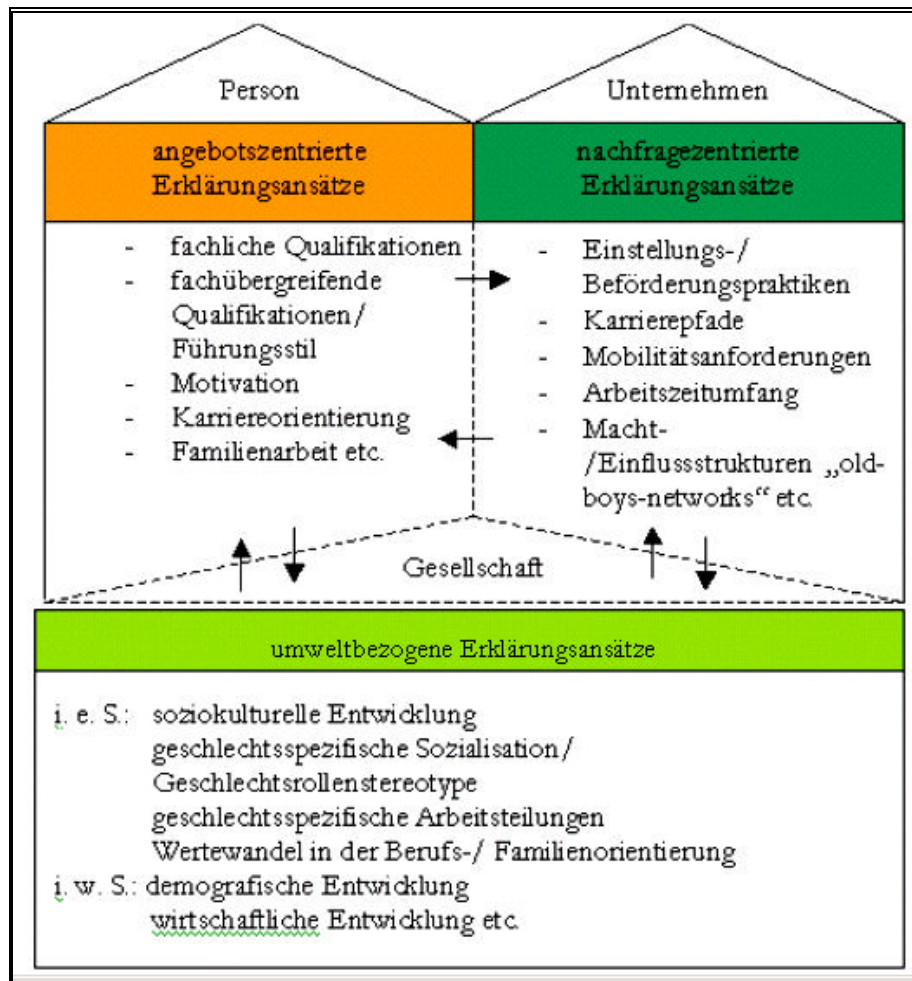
Person

Unternehmen

angebotszentrierte Erklärungsansätze

nachfragezentrierte Erklärungsansätze

- fachliche Qualifikationen
- fachübergreifende Qualifikationen/ Führungsstil
- Motivation
- Karriereorientierung
- Familienarbeit etc.

- Einstellungs-/ Beförderungspraktiken
- Karrierepfade
- Mobilitätsanforderungen
- Arbeitszeitumfang
- Macht- /Einflussstrukturen „old-boys-networks“ etc.

Gesellschaft

umweltbezogene Erklärungsansätze

i. e. S.: soziokulturelle Entwicklung
geschlechtsspezifische Sozialisation/ Geschlechtsrollenstereotype
geschlechtsspezifische Arbeitsteilungen
Wertewandel in der Berufs-/ Familienorientierung
i. w. S.: demografische Entwicklung
wirtschaftliche Entwicklung etc.